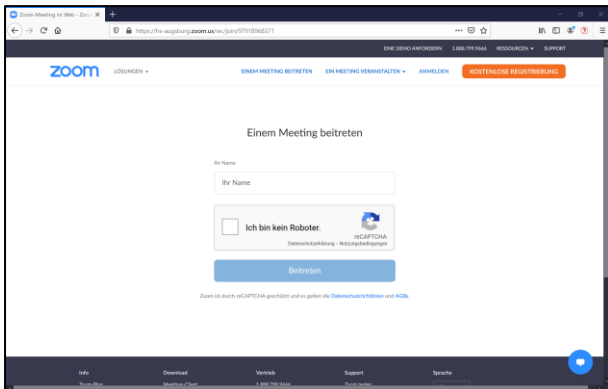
Zoom-Meeting im Web - Zoom ×
+
https://hs-augsburg.zoom.us/wc/join/97918968371
EINE DEMO ANFORDERN 1.888.799.9666 RESSOURCEN SUPPORT
zoom
LÖSUNGEN
EINEM MEETING BEITRETEN
EIN MEETING VERANSTALTEN
ANMELDEN
KOSTENLOSE REGISTRIERUNG

Einem Meeting beitreten

Ihr Name
Ihr Name
Ich bin kein Roboter.
reCAPTCHA
Datenschutzerklärung - Nutzungsbedingungen
Beitreten

Zoom ist durch reCAPTCHA geschützt und es gelten die Datenschutzrichtlinien und AGBs.

Info
Download
Vertrieb
Support
Sprache
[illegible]
Meetings-Client
1.888.799.9666
Zoom testen